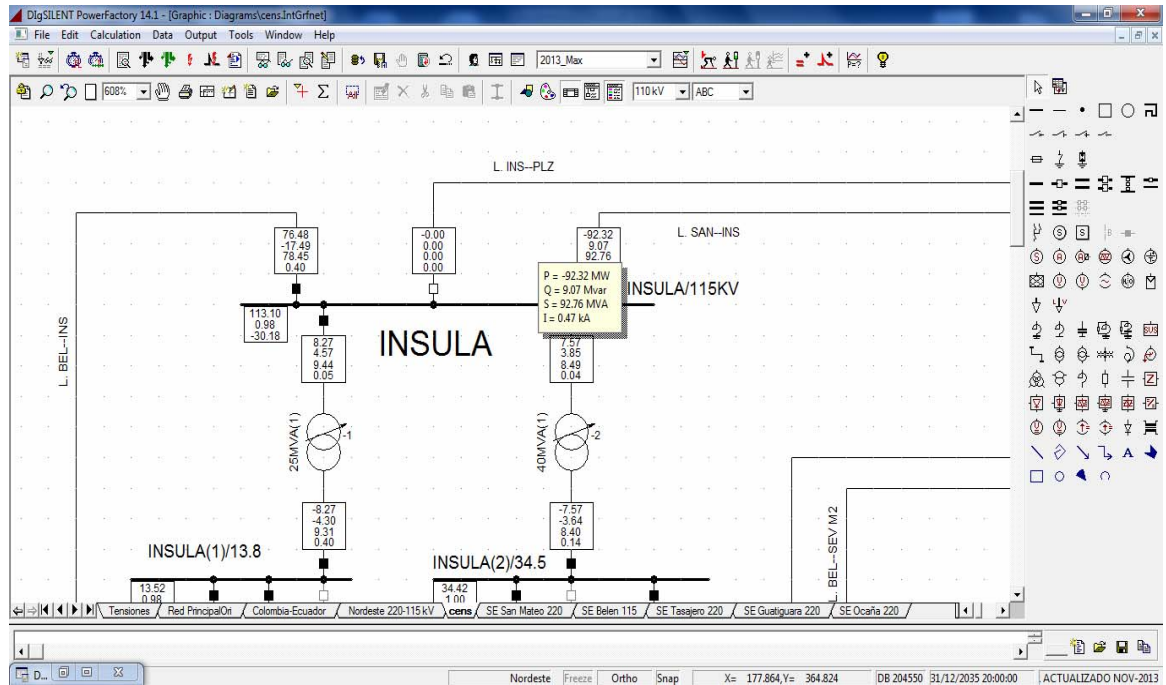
DIgSILENT PowerFactory 14.1 - [Graphic : Diagrams\cens.IntGrfnet]

File Edit Calculation Data Output Tools Window Help

2013_Max

608%

110 kV ABC

L. INS--PLZ

L. SAN--INS

L. BEL--INS

| 76.48 |
|---|
| -17.49 |
| 78.45 |
| 0.40 |

| -0.00 |
|---|
| 0.00 |
| 0.00 |
| 0.00 |

| -92.32 |
|---|
| 9.07 |
| 92.76 |

P = -92.32 MW
Q = 9.07 Mvar
S = 92.76 MVA
I = 0.47 kA

INSULA/115KV

| 113.10 |
|---|
| 0.98 |
| -30.18 |

INSULA

| 8.27 |
|---|
| 4.57 |
| 9.44 |
| 0.05 |

| 7.57 |
|---|
| 3.85 |
| 8.49 |
| 0.04 |

25MVA(1)

-1

40MVA(1)

-2

| -8.27 |
|---|
| -4.30 |
| 9.31 |
| 0.40 |

| -7.57 |
|---|
| -3.64 |
| 8.40 |
| 0.14 |

L. BEL--SEV M2

INSULA(1)/13.8

INSULA(2)/34.5

| 13.52 |
|---|
| 0.98 |

| 34.42 |
|---|
| 1.00 |

Tensiones | Red PrincipalOri | Colombia-Ecuador | Nordeste 220-115 kV | cens | SE San Mateo 220 | SE Belen 115 | SE Tasajero 220 | SE Guatiguara 220 | SE Ocaña 220

A

D...

Nordeste Freeze Ortho Snap X= 177.864,Y= 364.824 DB 204550 31/12/2035 20:00:00 ACTUALIZADO NOV-2013